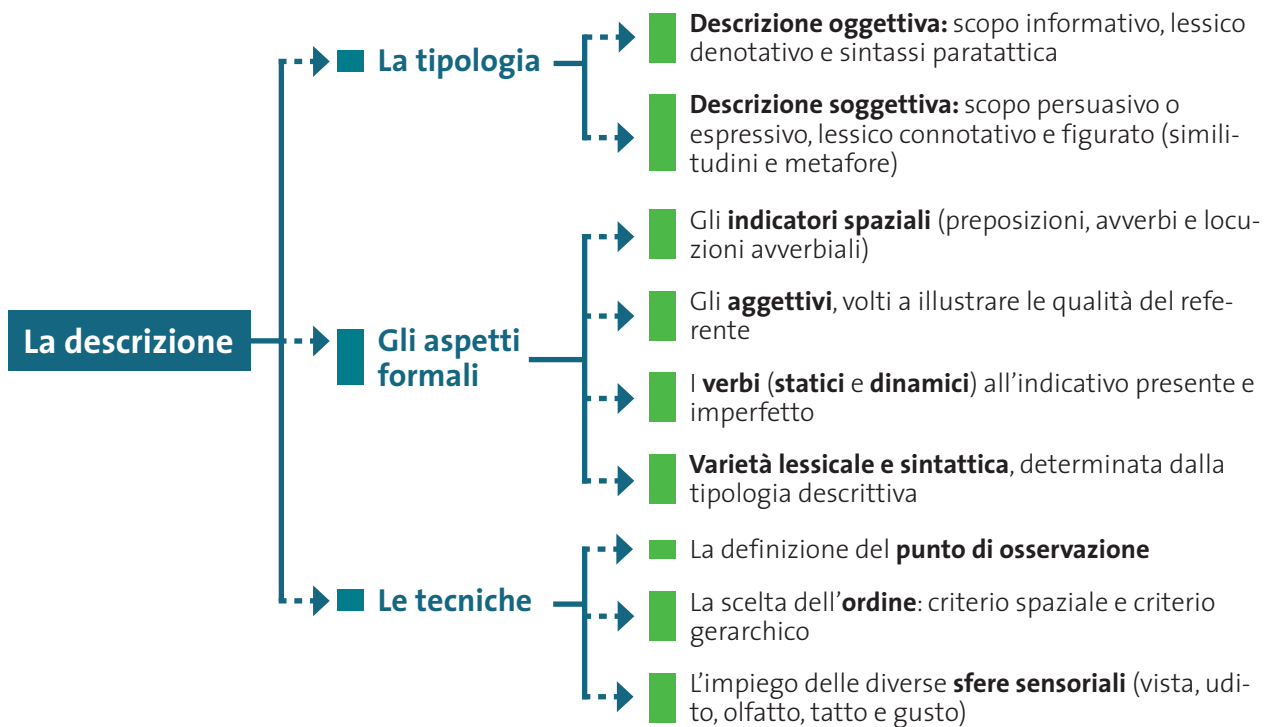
La descrizione

La tipologia

Descrizione oggettiva: scopo informativo, lessico denotativo e sintassi paratattica

Descrizione soggettiva: scopo persuasivo o espressivo, lessico connotativo e figurato (similitudini e metafore)

Gli aspetti formali

Gli indicatori spaziali (preposizioni, avverbi e locuzioni avverbiali)

Gli aggettivi, volti a illustrare le qualità del referente

I verbi (statici e dinamici) all'indicativo presente e imperfetto

Varietà lessicale e sintattica, determinata dalla tipologia descrittiva

Le tecniche

La definizione del punto di osservazione

La scelta dell'ordine: criterio spaziale e criterio gerarchico

L'impiego delle diverse sfere sensoriali (vista, udito, olfatto, tatto e gusto)